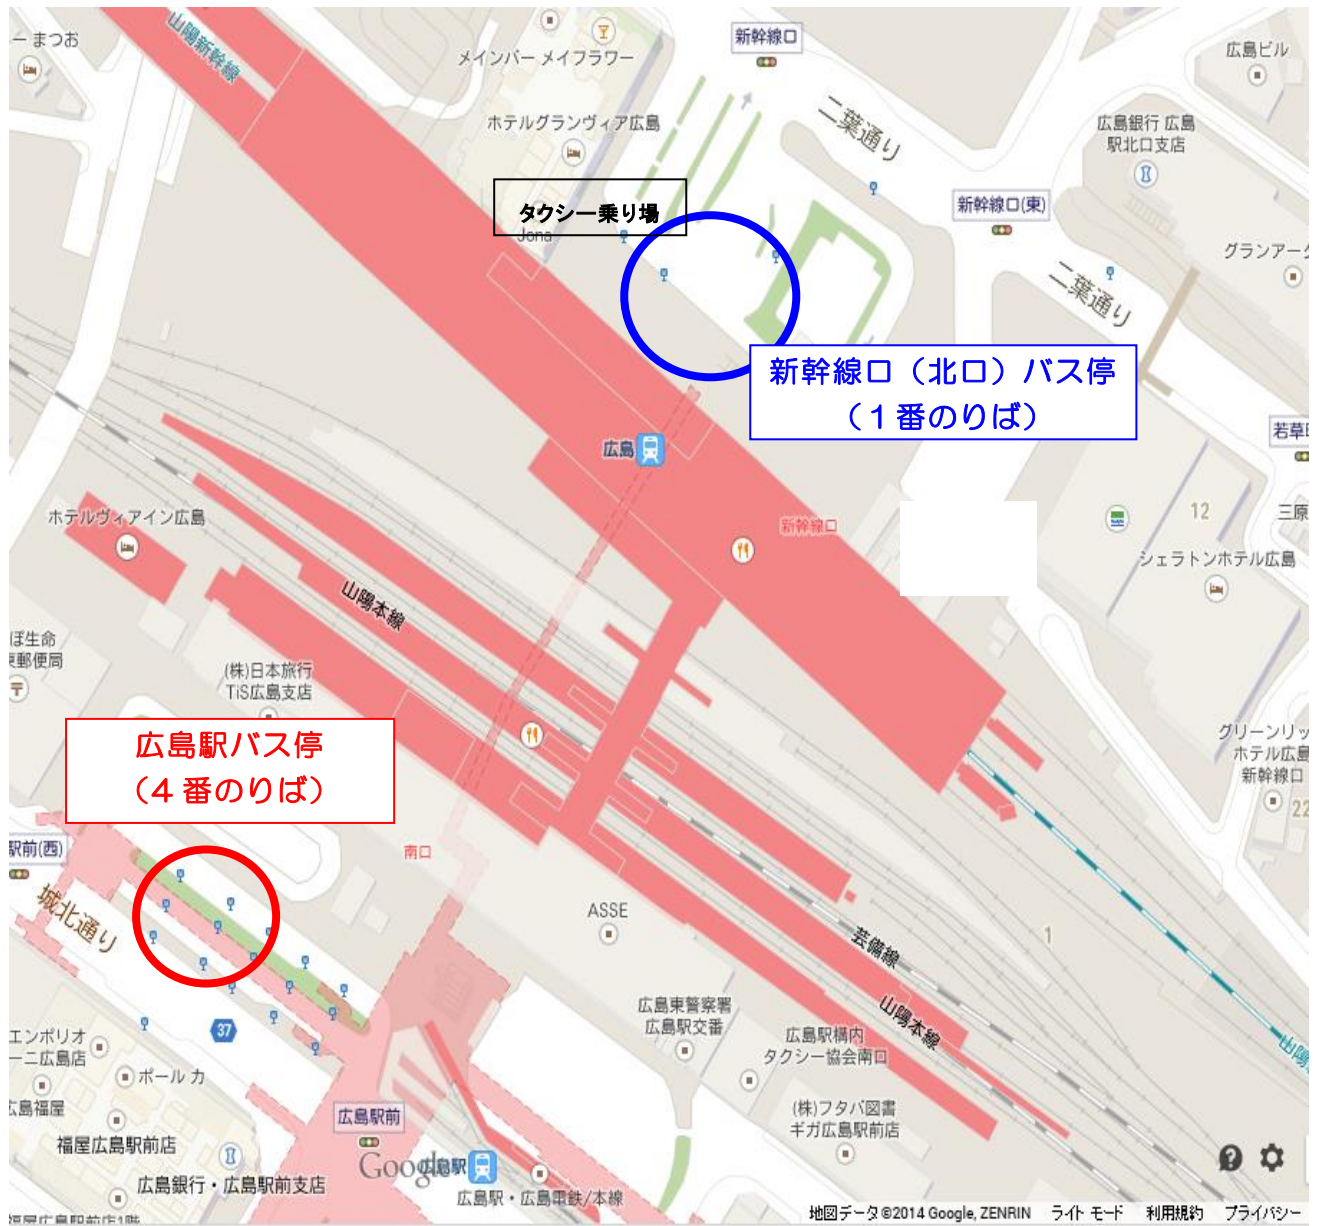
ーまつお

山陽新幹線

メインバー メイフラワー

新幹線口

広島ビル

ホテルグランヴィア広島

二葉通り

広島銀行 広島駅北口支店

タクシー乗り場

Jona

新幹線口(東)

グランアーク

二葉通り

新幹線口（北口）バス停
（１番のりば）

若草

広島

新幹線口

12

三原

ホテルヴィアイン広島

シェラトンホテル広島

山陽本線

ぽ生命
郵便局

(株)日本旅行
TiS広島支店

グリーンリッチ
ホテル広島
新幹線口

22

広島駅バス停
（４番のりば）

駅前(西)

南口

城北通り

ASSE

芸備線

1

37

エンポリオ
ー二広島店

広島東警察署
広島駅交番

山陽本線

広島駅構内
タクシー協会南口

ポール カ

島福屋

(株)フタバ図書
ギガ広島駅前店

福屋広島駅前店

広島駅前

Google

広島駅

広島銀行・広島駅前支店

広島駅・広島電鉄/本線

地図データ ©2014 Google, ZENRIN　ライト モード　利用規約　プライバシー